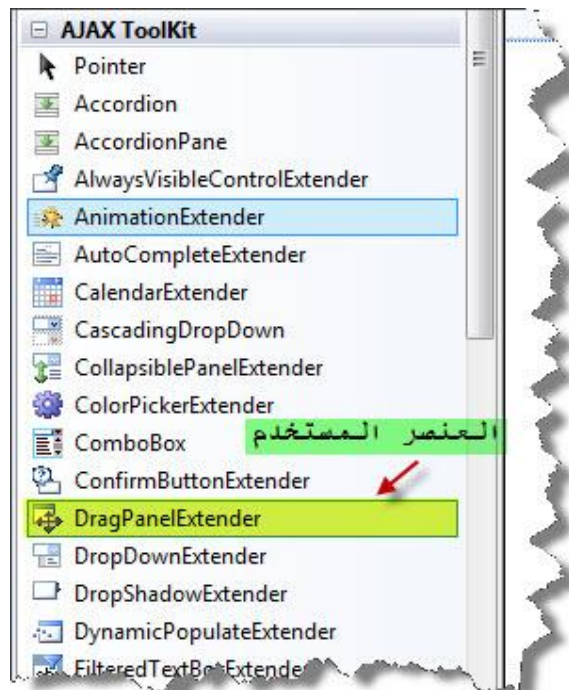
AJAX ToolKit
Pointer
Accordion
AccordionPane
AlwaysVisibleControlExtender
AnimationExtender
AutoCompleteExtender
CalendarExtender
CascadingDropDown
CollapsiblePanelExtender
ColorPickerExtender
ComboBox
العنصر المستخدم
ConfirmButtonExtender
DragPanelExtender
DropDownExtender
DropShadowExtender
DynamicPopulateExtender
FilteredTextBoxExtende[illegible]